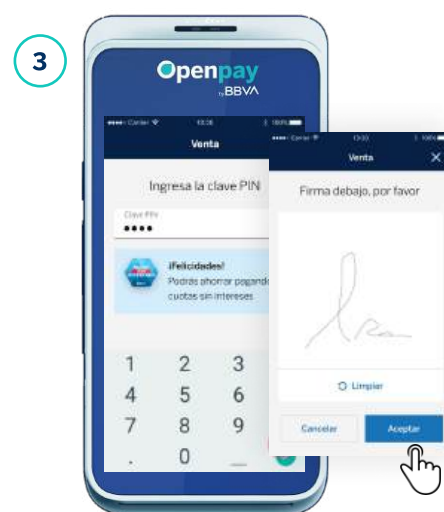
3

Openpay by BBVA

•••• Carrier 13:38 100%

Venta

Ingresa la clave PIN

Clave PIN
••••

¡Felicidades!
Podrás ahorrar pagando cuotas sin intereses

1 2 3
4 5 6
7 8 9
. 0

•••• Carrier 13:33 100%

Venta

Firma debajo, por favor

Limpiar

Cancelar

Aceptar